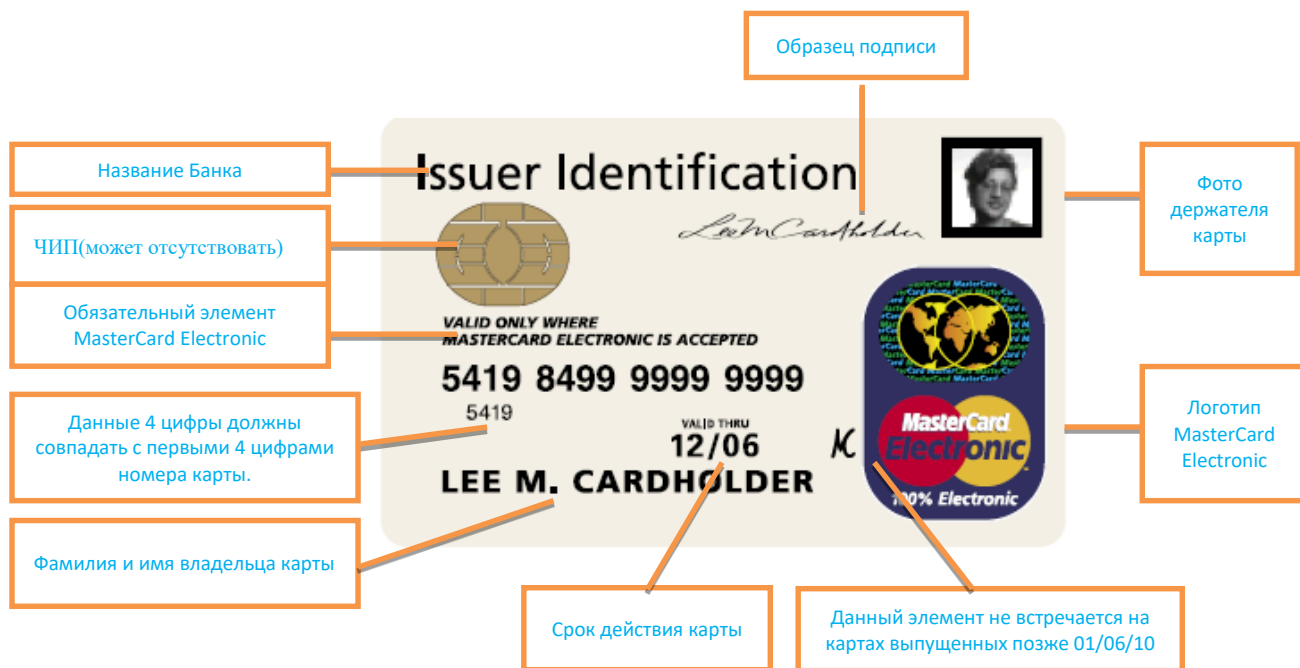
Образец подписи

Название Банка

Issuer Identification

ЧИП(может отсутствовать)

LeeMCardholder

Фото держателя карты

Обязательный элемент MasterCard Electronic

VALID ONLY WHERE MASTERCARD ELECTRONIC IS ACCEPTED

MasterCard MasterCard MasterCard

5419 8499 9999 9999

5419

Данные 4 цифры должны совпадать с первыми 4 цифрами номера карты.

VALID THRU
12/06

K

MasterCard Electronic

100% Electronic

Логотип MasterCard Electronic

LEE M. CARDHOLDER

Фамилия и имя владельца карты

Срок действия карты

Данный элемент не встречается на картах выпущенных позже 01/06/10